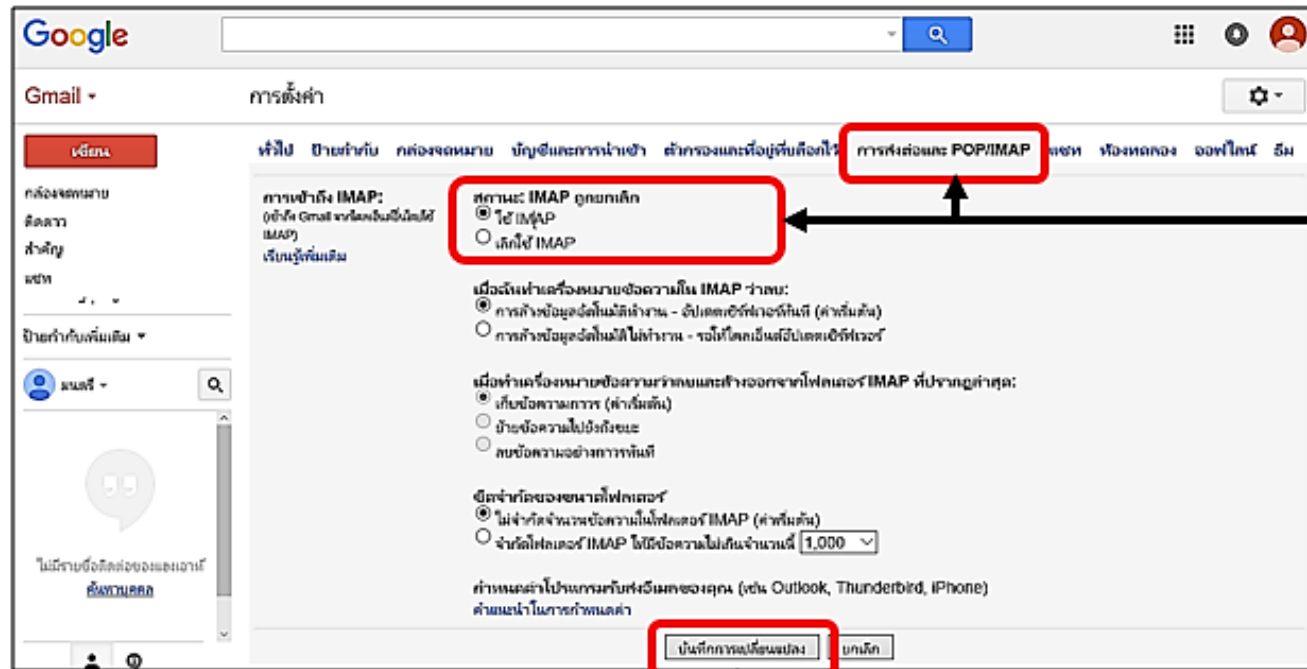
Google

Gmail ▾

การตั้งค่า

เขียน

กล่องจดหมาย
ติดดาว
สำคัญ
แชท

ป้ายกำกับเพิ่มเติม ▾

มนตรี ▾

ไม่มีรายชื่อติดต่อของแฮงเอาท์
ค้นหาบุคคล

ทั่วไป ป้ายกำกับ กล่องจดหมาย บัญชีและการนำเข้า ตัวกรองและที่อยู่ที่บล็อกไว้ การส่งต่อและ POP/IMAP แชท ห้องทดลอง ออฟไลน์ ธีม

การเข้าถึง IMAP:
(เข้าถึง Gmail จากไคลเอ็นต์อื่นโดยใช้ IMAP)
เรียนรู้เพิ่มเติม

สถานะ: IMAP ถูกยกเลิก
ใช้ IMAP
เลิกใช้ IMAP

เมื่อฉันทำเครื่องหมายข้อความใน IMAP ว่าลบ:
การล้างข้อมูลอัตโนมัติทำงาน - อัปเดตเซิร์ฟเวอร์ทันที (ค่าเริ่มต้น)
การล้างข้อมูลอัตโนมัติไม่ทำงาน - รอให้ไคลเอ็นต์อัปเดตเซิร์ฟเวอร์

เมื่อทำเครื่องหมายข้อความว่าลบและล้างออกจากโฟลเดอร์ IMAP ที่ปรากฏล่าสุด:
เก็บข้อความถาวร (ค่าเริ่มต้น)
ย้ายข้อความไปยังถังขยะ
ลบข้อความอย่างถาวรทันที

ขีดจำกัดของขนาดโฟลเดอร์
ไม่จำกัดจำนวนข้อความในโฟลเดอร์ IMAP (ค่าเริ่มต้น)
จำกัดโฟลเดอร์ IMAP ให้มีข้อความไม่เกินจำนวนนี้ 1,000

กำหนดค่าโปรแกรมรับส่งอีเมลของคุณ (เช่น Outlook, Thunderbird, iPhone)
คำแนะนำในการกำหนดค่า

บันทึกการเปลี่ยนแปลง ยกเลิก